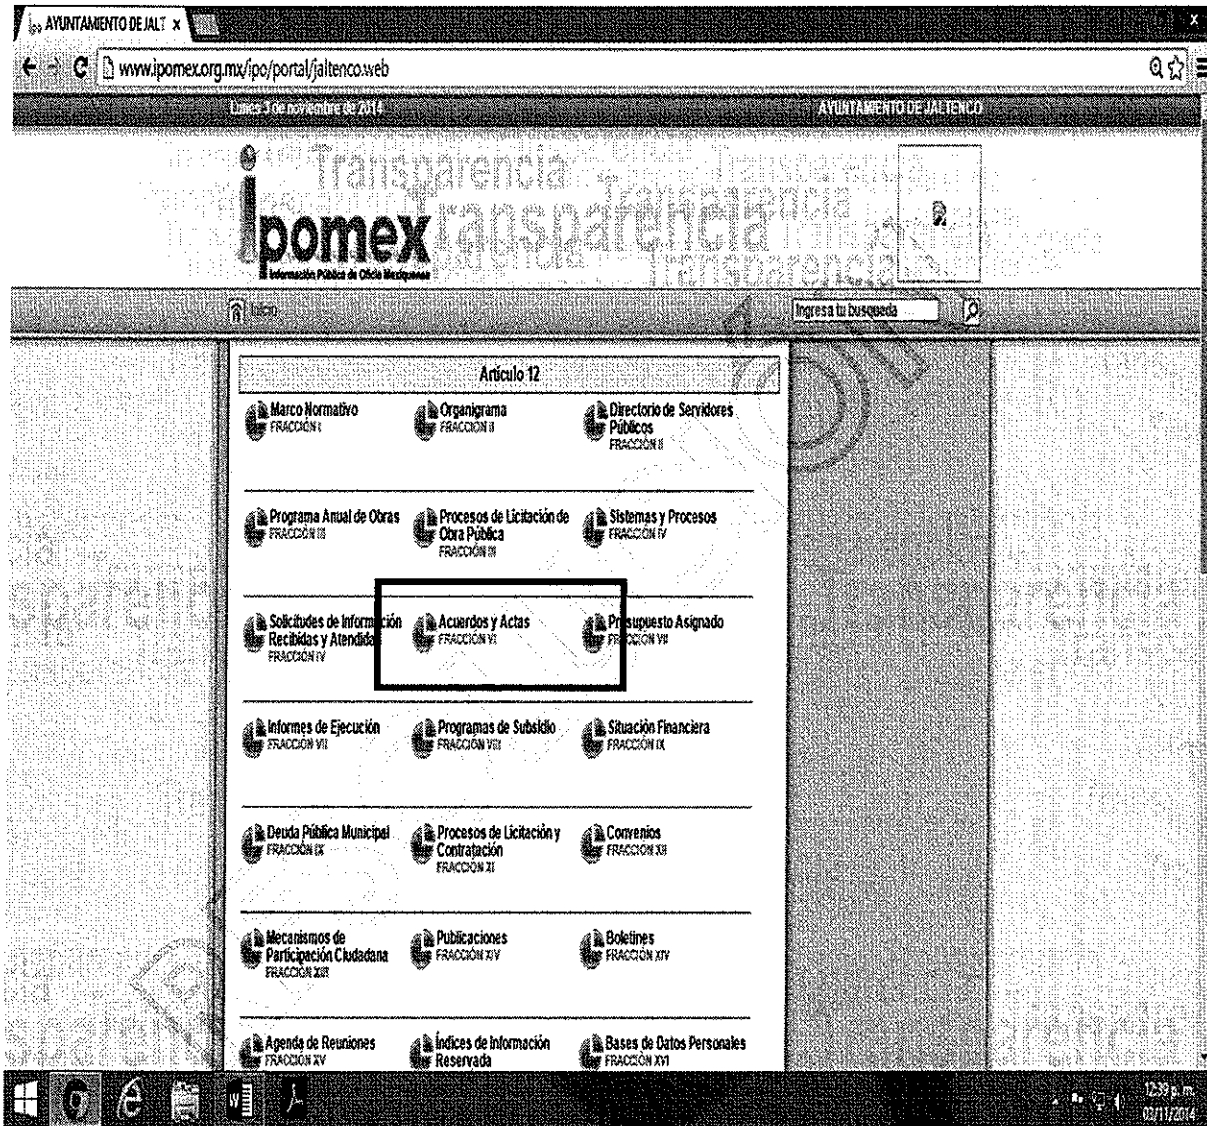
AYUNTAMIENTO DE JALT ×

www.ipomex.org.mx/ipo/portal/jaltenco.web

Lunes 3 de noviembre de 2014

AYUNTAMIENTO DE JALTENCO

ipomex Transparencia

Información Pública de Oficio Mexiquense

Inicio

Ingresa tu busqueda

Artículo 12

Marco Normativo FRACCIÓN I

Organigrama FRACCIÓN II

Directorio de Servidores Públicos FRACCIÓN II

Programa Anual de Obras FRACCIÓN III

Procesos de Licitación de Obra Pública FRACCIÓN III

Sistemas y Procesos FRACCIÓN IV

Solicitudes de Información Recibidas y Atendidas FRACCIÓN IV

Acuerdos y Actas FRACCIÓN VI

Presupuesto Asignado FRACCIÓN VII

Informes de Ejecución FRACCIÓN VII

Programas de Subsidio FRACCIÓN VIII

Situación Financiera FRACCIÓN IX

Deuda Pública Municipal FRACCIÓN IX

Procesos de Licitación y Contratación FRACCIÓN XI

Convenios FRACCIÓN XII

Mecanismos de Participación Ciudadana FRACCIÓN XIII

Publicaciones FRACCIÓN XIV

Boletines FRACCIÓN XIV

Agenda de Reuniones FRACCIÓN XV

Índices de Información Reservada

Bases de Datos Personales FRACCIÓN XVI

12:39 p.m.
03/11/2014